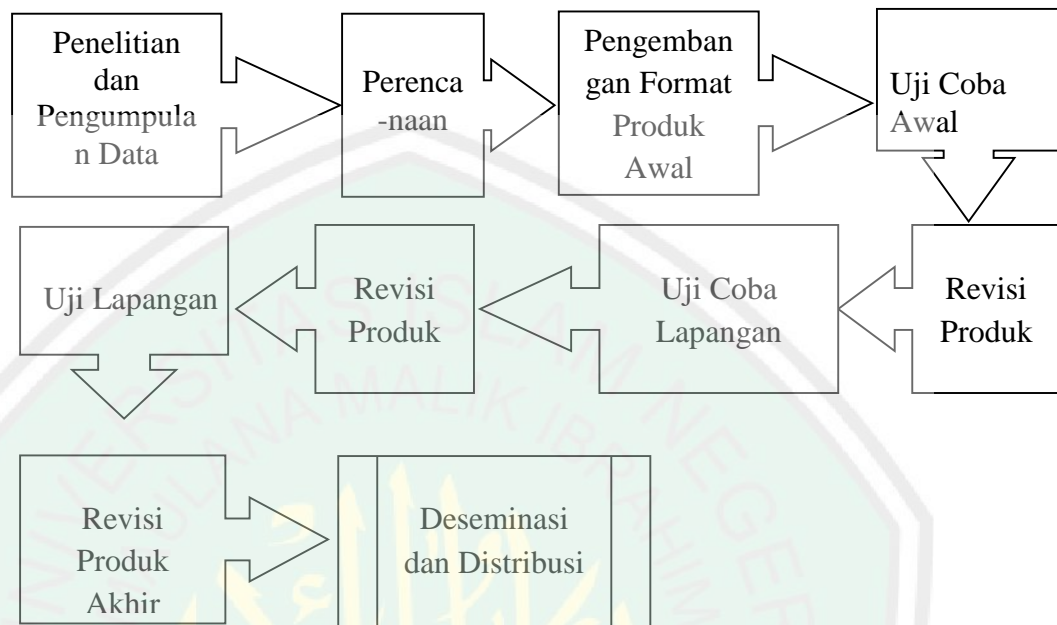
Penelitian dan Pengumpulan Data

Perenca-naan

Pengembangan Format Produk Awal

Uji Coba Awal

Revisi Produk

Uji Coba Lapangan

Revisi Produk

Uji Lapangan

Revisi Produk Akhir

Deseminasi dan Distribusi